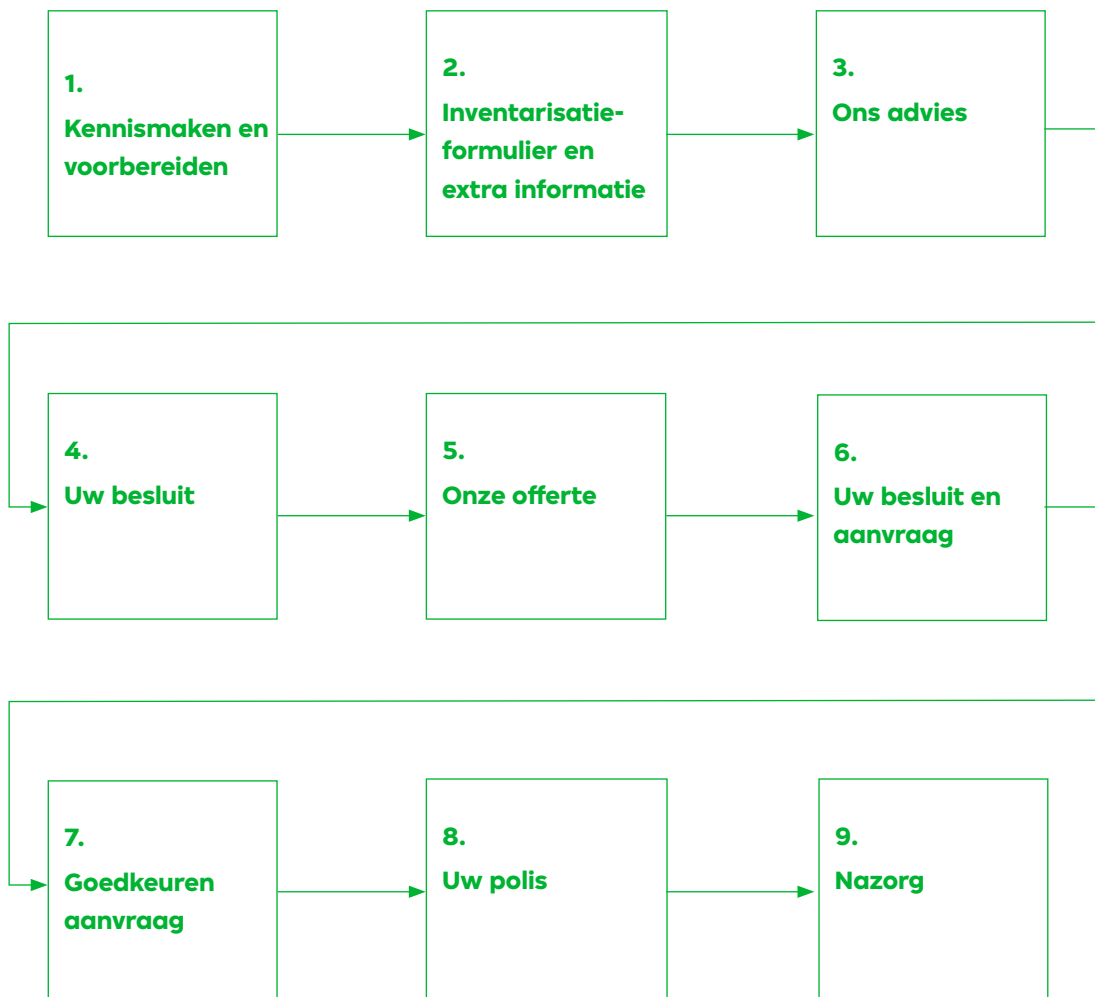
1.
Kennismaken en voorbereiden

2.
Inventarisatieformulier en extra informatie

3.
Ons advies

4.
Uw besluit

5.
Onze offerte

6.
Uw besluit en aanvraag

7.
Goedkeuren aanvraag

8.
Uw polis

9.
Nazorg